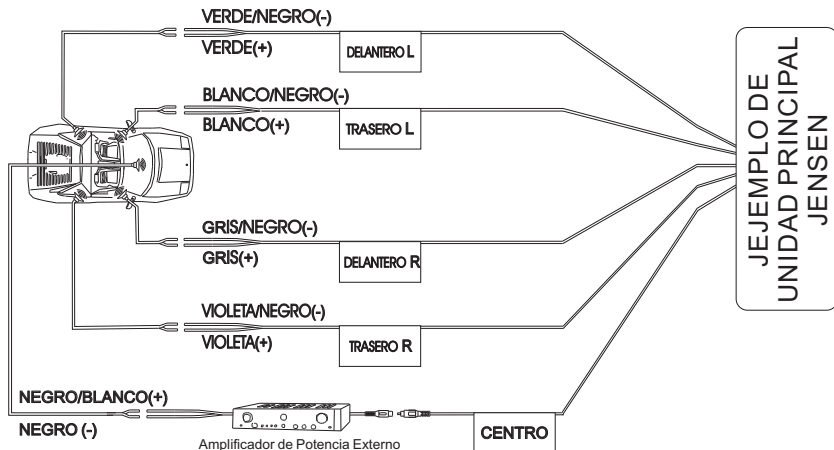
VERDE/NEGRO(-)
VERDE(+)
DELANTERO L
BLANCO/NEGRO(-)
BLANCO(+)
TRASERO L
GRIS/NEGRO(-)
GRIS(+)
DELANTERO R
VIOLETA/NEGRO(-)
VIOLETA(+)
TRASERO R
NEGRO/BLANCO(+)
NEGRO (-)
Amplificador de Potencia Externo
CENTRO
JEJEMPLO DE UNIDAD PRINCIPAL JENSEN